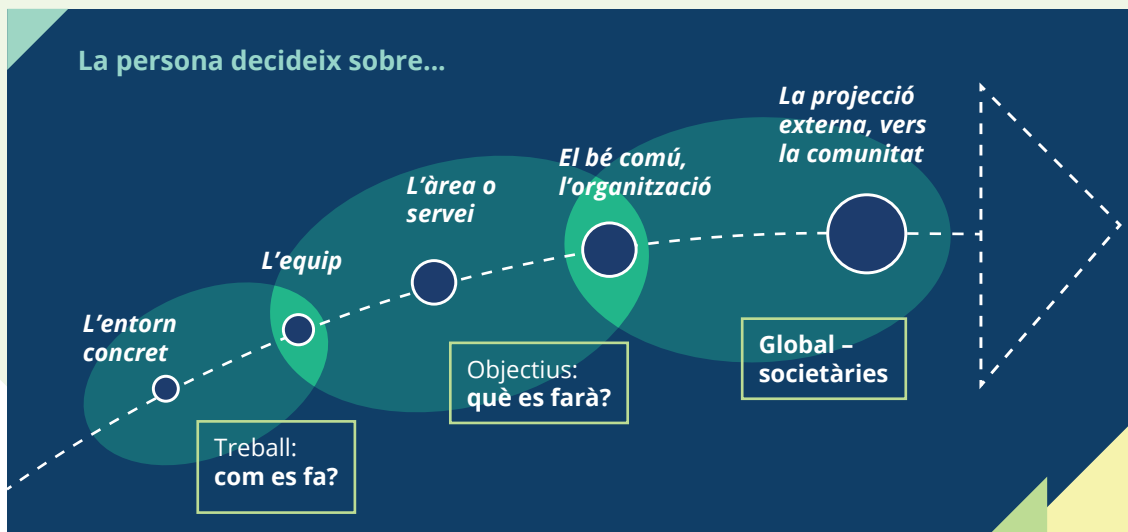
La persona decideix sobre...

L'entorn concret

L'equip

L'àrea o servei

El bé comú, l'organització

La projecció externa, vers la comunitat

Treball: **com es fa?**

Objectius: **què es farà?**

**Global – societàries**